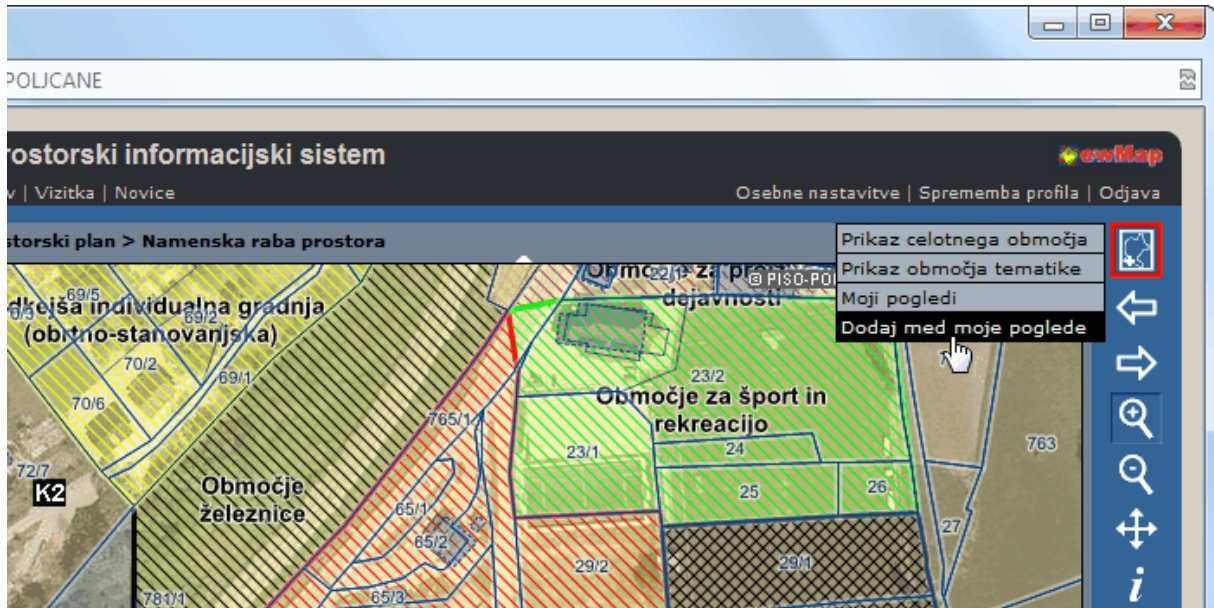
POLJCANE

rostorski informacijski sistem

ewMap

v | Vizitka | Novice

Osebne nastavitve | Sprememba profila | Odjava

storski plan > Namenska raba prostora

Prikaz celotnega območja
Prikaz območja tematike
Moji pogledi
Dodaj med moje poglede

© PISO-PO

Območje za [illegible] dejavnosti

22/1

dkejša individualna gradnja (obrtno-stanovanjska)

69/5
69/3
69/2
70/2
69/1
70/6
72/7
K2

765/1

Območje železnice

65/1
65/2
65/3
781/1

23/2

Območje za šport in rekreacijo

23/1
24
25
26
27
29/2
29/1
763